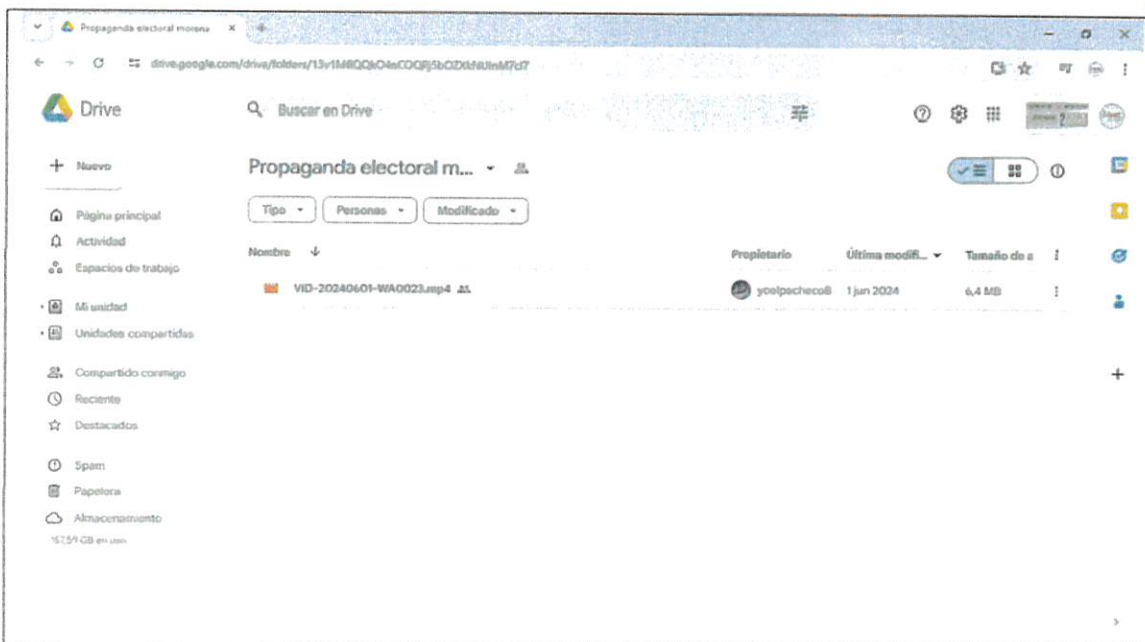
Propaganda electoral morena ×

drive.google.com/drive/folders/13v1M8QQkO4eCOQRj5bOZXtNUlnM7d7

Drive

Buscar en Drive

+ Nuevo

Página principal
Actividad
Espacios de trabajo

Mi unidad
Unidades compartidas

Compartido conmigo
Reciente
Destacados

Spam
Papelera
Almacenamiento
157,59 GB en uso

Propaganda electoral m...

Tipo
Personas
Modificado

Nombre ↓

Propietario
Última modifi...
Tamaño de a

VID-20240601-WA0023.mp4
yoelpacheco8
1 jun 2024
6,4 MB